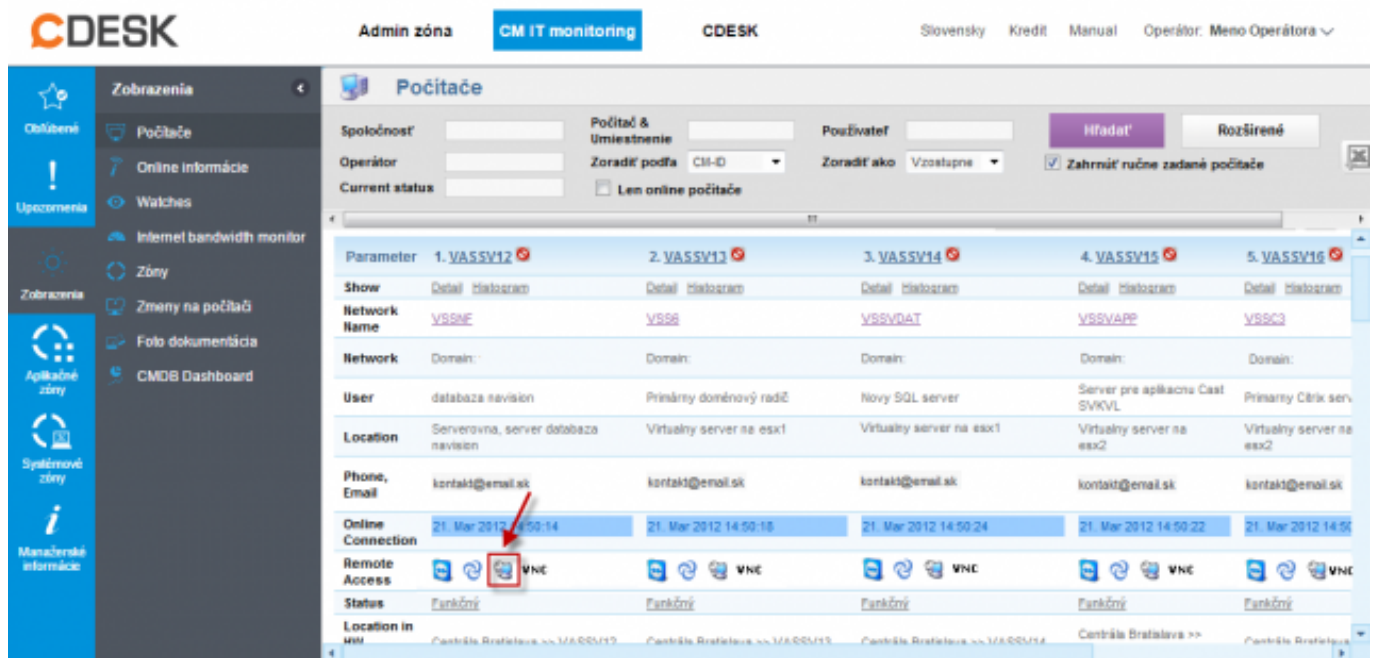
CDESK

Admin zóna CM IT monitoring CDESK

Slovensky Kredit Manual Operátor: Meno Operátora

Obľúbené

Upozornenia

Zobrazenia

Aplikačné zóny

Systémové zóny

Manažerské informácie

Zobrazenia

Počítače
Online informácie
Watches
Internet bandwidth monitor
Zóny
Zmeny na počítači
Foto dokumentácia
CMDB Dashboard

Počítače

Spoločnosť
Operátor
Current status
Počítač & Umiestnenie
Zoradiť podľa CM-ID
Len online počítače
Používateľ
Zoradiť ako Vzostupne
Hľadať
Rozšírené
Zahrnúť ručne zadané počítače

| Parameter | 1. VASSV12 | 2. VASSV13 | 3. VASSV14 | 4. VASSV15 | 5. VASSV16 |
|---|---|---|---|---|---|
| Show | Detail Histogram | Detail Histogram | Detail Histogram | Detail Histogram | Detail Histogram |
| Network Name | VSSNF | VSS6 | VSSVDAT | VSSVAPP | VSSC3 |
| Network | Domain: | Domain: | Domain: | Domain: | Domain: |
| User | databaza navision | Primárny doménový radič | Novy SQL server | Server pre aplikacnu Cast SVKVL | Primarny Citrix serv |
| Location | Serverovna, server databaza navision | Virtualny server na esx1 | Virtualny server na esx1 | Virtualny server na esx2 | Virtualny server na esx2 |
| Phone, Email | kontakt@email.sk | kontakt@email.sk | kontakt@email.sk | kontakt@email.sk | kontakt@email.sk |
| Online Connection | 21. Mar 2012 14:50:14 | 21. Mar 2012 14:50:18 | 21. Mar 2012 14:50:24 | 21. Mar 2012 14:50:22 | 21. Mar 2012 14:5 |
| Remote Access | VNC | VNC | VNC | VNC | VNC |
| Status | Funkčný | Funkčný | Funkčný | Funkčný | Funkčný |
| Location in HW | Centrála Bratislava >> VASSV12 | Centrála Bratislava >> VASSV13 | Centrála Bratislava >> VASSV14 | Centrála Bratislava >> | Centrála Bratislav |